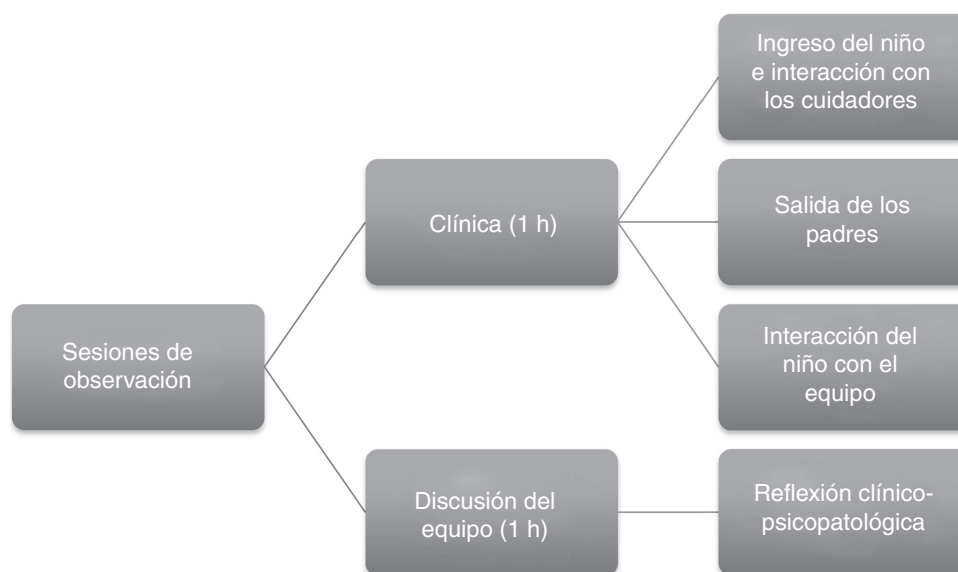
Sesiones de observación

Clínica (1 h)

Ingreso del niño e interacción con los cuidadores

Salida de los padres

Interacción del niño con el equipo

Discusión del equipo (1 h)

Reflexión clínico-psicopatológica